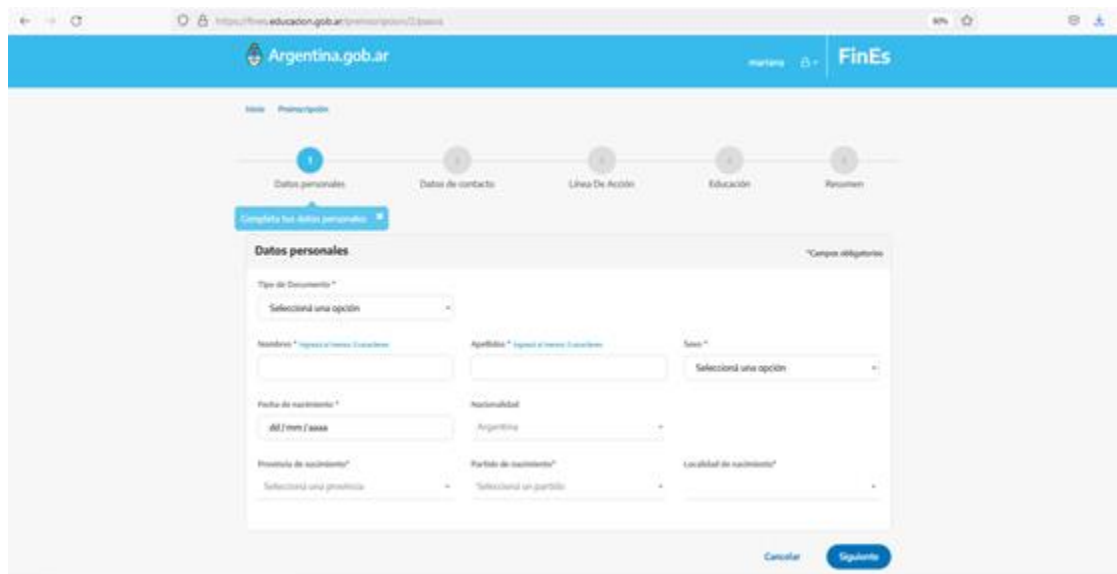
https://fines.educacion.gob.ar/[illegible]

80%

Argentina.gob.ar

mariana

FinEs

Inicio Preinscripción

1
Datos personales

2
Datos de contacto

3
Línea De Acción

4
Educación

5
Resumen

Completa tus datos personales ✖

Datos personales

*Campos obligatorios

Tipo de Documento *

Seleccioná una opción

Nombres * Ingresá al menos 3 caracteres

Apellidos * Ingresá al menos 3 caracteres

Sexo *

Seleccioná una opción

Fecha de nacimiento *

dd / mm / aaaa

Nacionalidad

Argentina

Provincia de nacimiento*

Seleccioná una provincia

Partido de nacimiento*

Seleccioná un partido

Localidad de nacimiento*

Cancelar

Siguiente